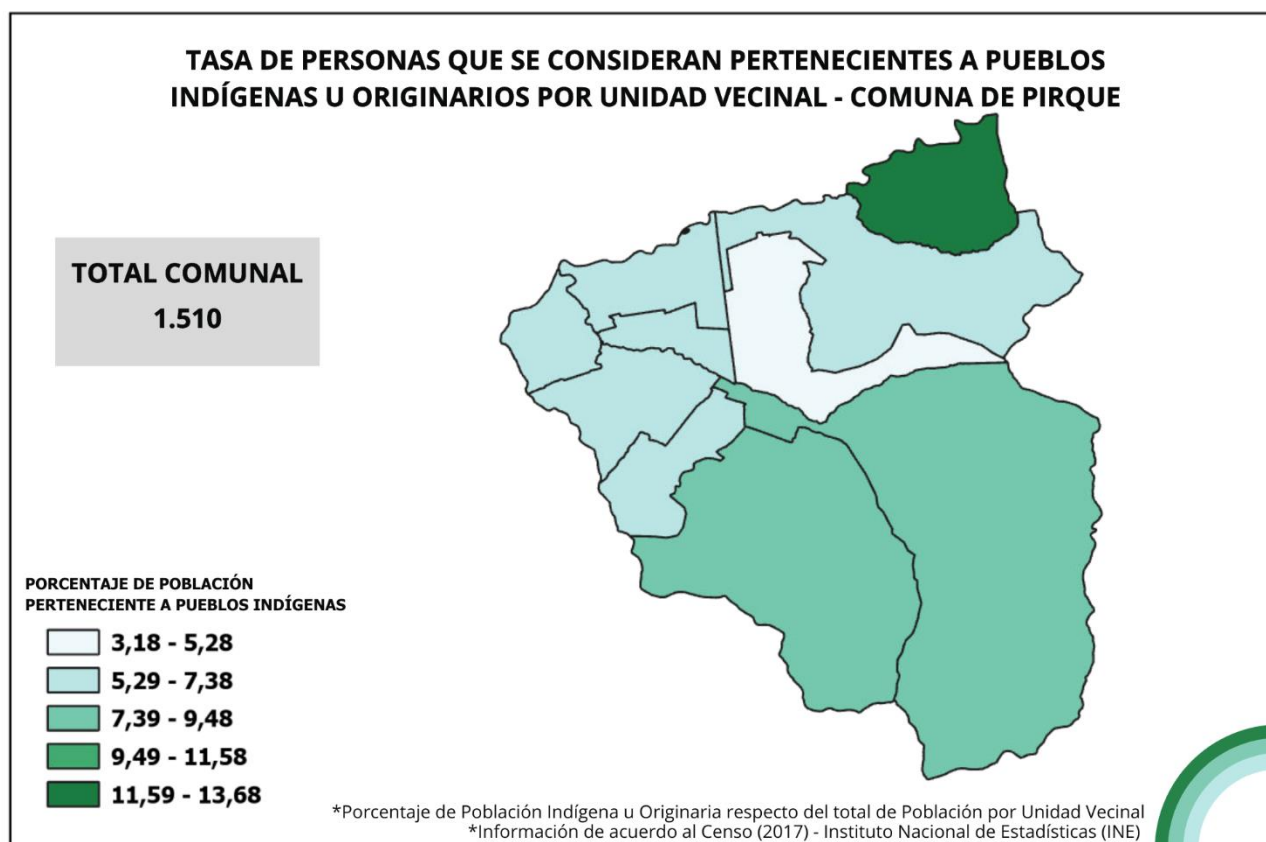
TASA DE PERSONAS QUE SE CONSIDERAN PERTENECIENTES A PUEBLOS INDÍGENAS U ORIGINARIOS POR UNIDAD VECINAL - COMUNA DE PIRQUE

TOTAL COMUNAL
1.510

PORCENTAJE DE POBLACIÓN PERTENECIENTE A PUEBLOS INDÍGENAS
3,18 - 5,28
5,29 - 7,38
7,39 - 9,48
9,49 - 11,58
11,59 - 13,68

*Porcentaje de Población Indígena u Originaria respecto del total de Población por Unidad Vecinal
*Información de acuerdo al Censo (2017) - Instituto Nacional de Estadísticas (INE)